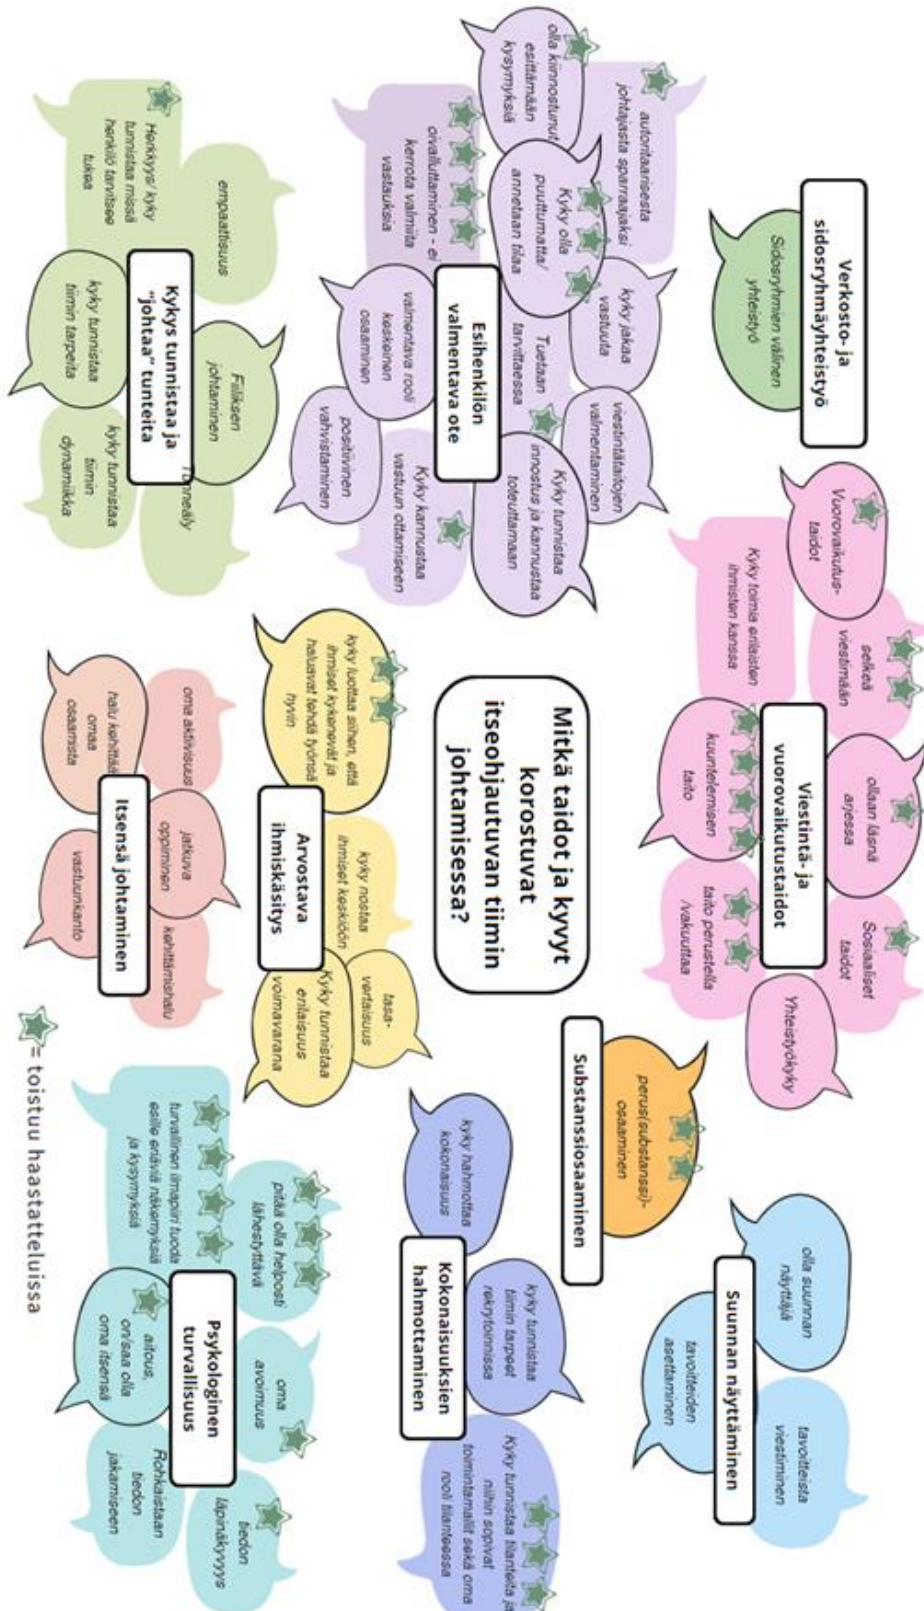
Mitkä taidot ja kyvyt korostuvat itseohjautuvan tiimin johtamisessa?

Verkosto- ja sidosryhmäyhteistyö

Sidosryhmien välinen yhteistyö

Esihenkilön valmentava ote

autoritaarisesta johtajasta sparraajaksi

olla kiinnostunut esittämään kysymyksiä

Kyky olla puuttumatta/ annetaan tilaa

kyky jakaa vastuuta

oivalluttaminen - ei kerrota valmiita vastauksia

Tuetaan tarvittaessa

viestintätaitojen valmentaminen

valmentava rooli keskeinen osaaminen

positiivinen vahvistaminen

Kyky tunnistaa innostus ja kannustaa toteuttamaan

Kyky kannustaa vastuun ottamiseen

Kykys tunnistaa ja "johtaa" tunteita

empaattisuus

Herkkyys/ kyky tunnistaa missä henkilö tarvitsee tukea

Fiiliksen johtaminen

kyky tunnistaa tiimin tarpeita

kyky tunnistaa tiimin dynamiikka

Tunneäly

Viestintä- ja vuorovaikutustaidot

Vuorovaikutus-taidot

Kyky toimia erilaisten ihmisten kanssa

selkeä viestimään

ollaan läsnä arjessa

kuuntelemisen taito

Sosiaaliset taidot

taito perustella /vakuuttaa

Yhteistyökyky

Arvostava ihmiskäsitys

kyky luottaa siihen, että ihmiset tykkäävät ja haluavat tehdä työnsä hyvin

kyky nostaa ihmiset keskiöön

tasa-vertaisuus

Kyky tunnistaa erilaisuus voimavarana

Itsensä johtaminen

oma aktiivisuus

halu kehittää omaa osaamista

jatkuva oppiminen

vastuunkanto

kehittämishalu

Substanssiosaaminen

perus(substanssi)-osaaminen

Kokonaisuuksien hahmottaminen

kyky hahmottaa kokonaisuus

kyky tunnistaa tiimin tarpeet rekrytoinnissa

Kyky tunnistaa tilanteita ja niihin sopivat toimintamallit sekä oma rooli tilanteessa

Suunnan näyttäminen

olla suunnan näyttäjä

tavoitteiden asettaminen

tavoitteista viestiminen

Psykologinen turvallisuus

turvallinen ilmapiiri tuoda esille eriäviä näkemyksiä ja kysymyksiä

pitää olla helposti lähestyttävä

aitous, on/saa olla oma itsensä

oma avoimuus

Rohkaistaan tiedon jakamiseen

tiedon läpinäkyvyys

= toistuu haastatteluissa